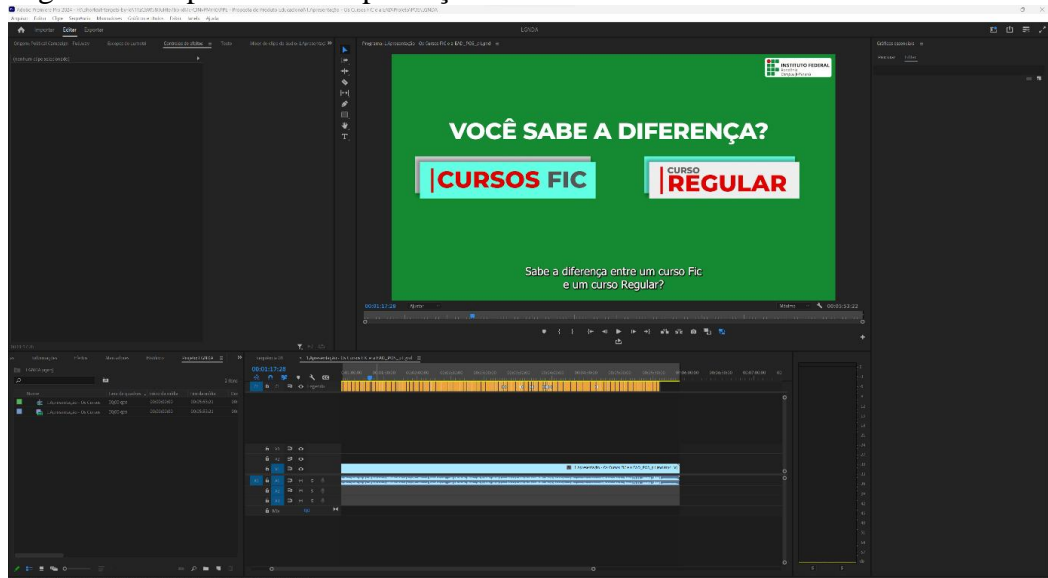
Arquivo Editar Clipe Sequência Marcadores Gráficos e títulos Exibir Janela Ajuda

Importar Editar Exportar

LEGEN

Programa: LApresentação - Os Cursos FIC e o ENE_PEE_2.mp4

INSTITUTO FEDERAL

VOCÊ SABE A DIFERENÇA?

CURSOS FIC

CURSO REGULAR

Sabe a diferença entre um curso Fic e um curso Regular?

00:01:17:28

00:03:33:22

00:01:17:28

Gráficos essenciais